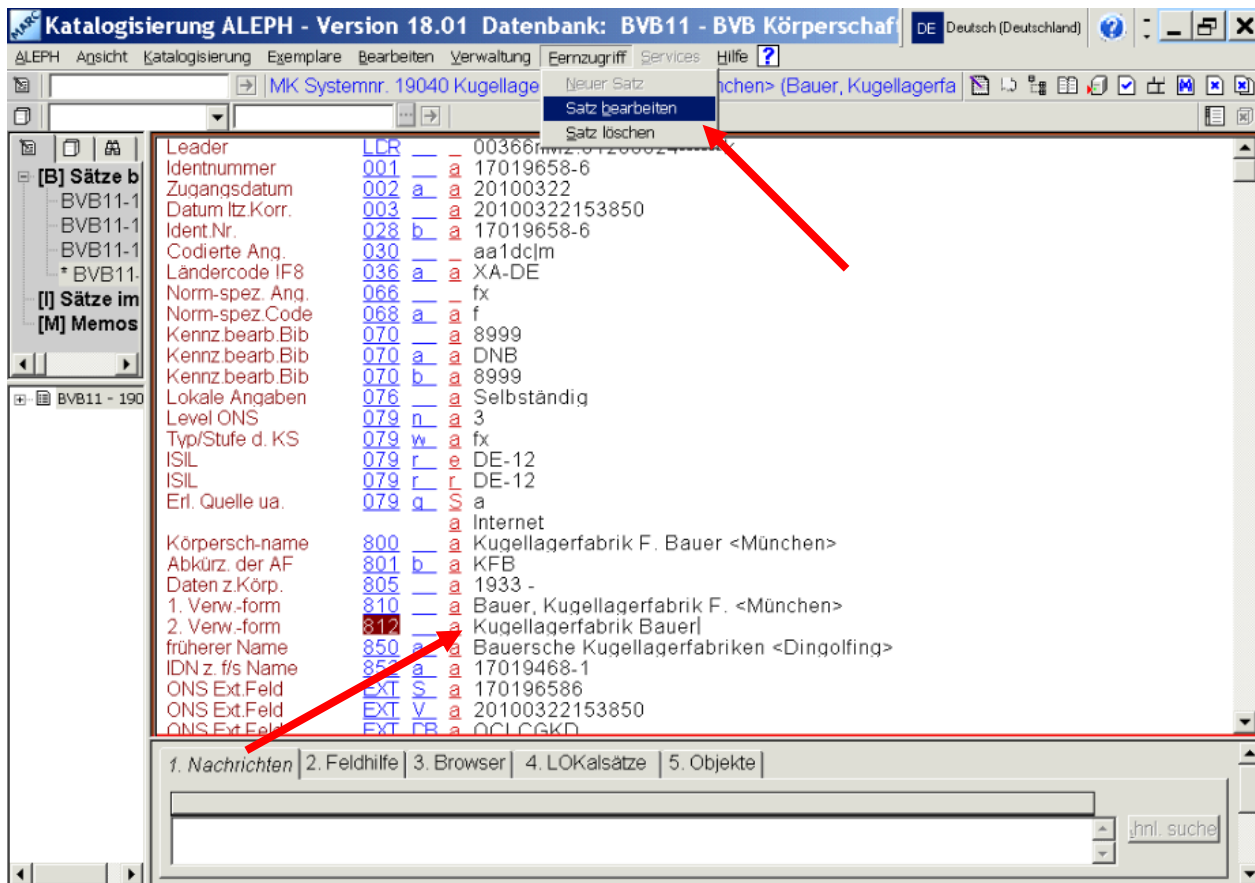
Katalogisierung ALEPH - Version 18.01 Datenbank: BVB11 - BVB Körperschaf

DE Deutsch (Deutschland)

ALEPH Ansicht Katalogisierung Exemplare Bearbeiten Verwaltung Fernzugriff Services Hilfe ?

MK Systemnr. 19040 Kugellage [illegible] nchen> (Bauer, Kugellagerfa

Neuer Satz
Satz bearbeiten
Satz löschen

[B] Sätze b
BVB11-1
BVB11-1
BVB11-1
* BVB11-
[I] Sätze im
[M] Memos

BVB11 - 190

| Leader | LDR | | | 00366nM2.0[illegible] |
|---|---|---|---|---|
| Identnummer | 001 | | a | 17019658-6 |
| Zugangsdatum | 002 | a | a | 20100322 |
| Datum ltz.Korr. | 003 | | a | 20100322153850 |
| Ident.Nr. | 028 | b | a | 17019658-6 |
| Codierte Ang. | 030 | | | aa1dc\|m |
| Ländercode IF8 | 036 | a | a | XA-DE |
| Norm-spez. Ang. | 066 | | | fx |
| Norm-spez.Code | 068 | a | a | f |
| Kennz.bearb.Bib | 070 | | a | 8999 |
| Kennz.bearb.Bib | 070 | a | a | DNB |
| Kennz.bearb.Bib | 070 | b | a | 8999 |
| Lokale Angaben | 076 | | a | Selbständig |
| Level ONS | 079 | n | a | 3 |
| Typ/Stufe d. KS | 079 | w | a | fx |
| ISIL | 079 | r | e | DE-12 |
| ISIL | 079 | r | r | DE-12 |
| Erl. Quelle ua. | 079 | q | S | a |
| | | | a | Internet |
| Körpersch-name | 800 | | a | Kugellagerfabrik F. Bauer <München> |
| Abkürz. der AF | 801 | b | a | KFB |
| Daten z.Körp. | 805 | | a | 1933 - |
| 1. Verw.-form | 810 | | a | Bauer, Kugellagerfabrik F. <München> |
| 2. Verw.-form | 812 | | a | Kugellagerfabrik Bauer |
| früherer Name | 850 | a | a | Bauersche Kugellagerfabriken <Dingolfing> |
| IDN z. f/s Name | 852 | a | a | 17019468-1 |
| ONS Ext.Feld | EXT | S | a | 170196586 |
| ONS Ext.Feld | EXT | V | a | 20100322153850 |
| ONS Ext.Feld | EXT | DB | a | OCLCGKD |

1. Nachrichten | 2. Feldhilfe | 3. Browser | 4. LOKalsätze | 5. Objekte

ähnl. suche